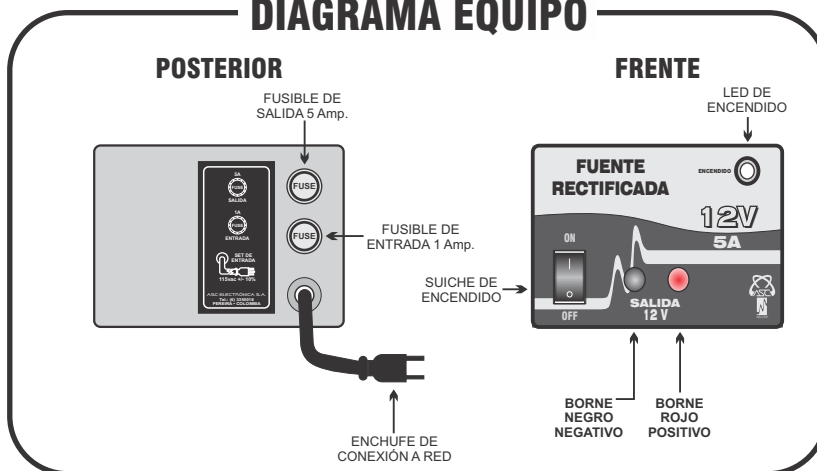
DIAGRAMA EQUIPO

POSTERIOR

FUSIBLE DE SALIDA 5 Amp.

5A
FUSE
SALIDA

1A
FUSE
ENTRADA

SET DE ENTRADA
115vac +/- 10%

ASC ELECTRÓNICA S.A.
Tel.: (6) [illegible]
PEREIRA - COLOMBIA

FUSE

FUSE

FUSIBLE DE ENTRADA 1 Amp.

ENCHUFE DE CONEXIÓN A RED

FRENTE

LED DE ENCENDIDO

FUENTE RECTIFICADA

ENCENDIDO

12V
5A

ON
I
O
OFF

SUICHE DE ENCENDIDO

SALIDA
12 V

ASC

BORNE NEGRO NEGATIVO

BORNE ROJO POSITIVO